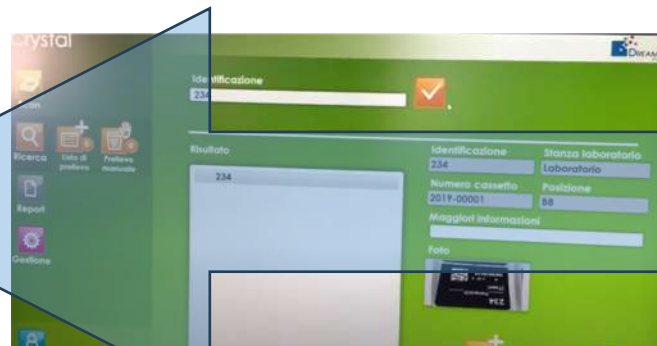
Crystal

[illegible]

Ricerca

Lista di prelievo

Prelievo manuale

Report

Gestione

Identificazione

234

Risultato

234

Identificazione

234

Stanza laboratorio

Laboratorio

Numero cassetto

2019-00001

Posizione

88

Maggiori informazioni

Foto

234